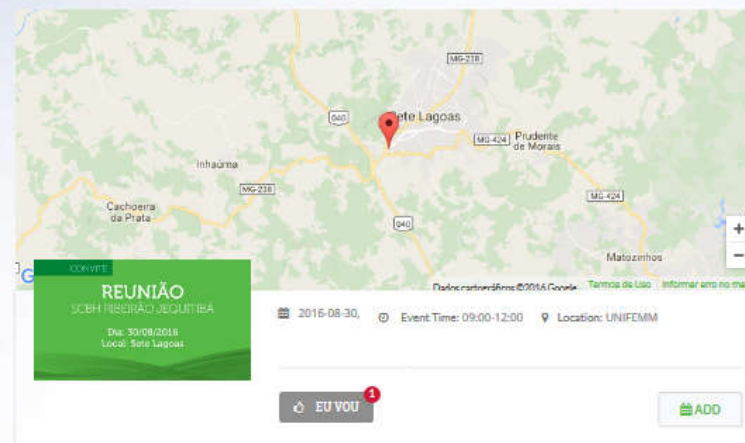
MG-238
Sete Lagoas
040
MG-424
Prudente de Morais
Inhaúma
MG-238
Cachoeira da Prata
040
MG-424
Matozinhos
+
−
Dados cartográficos ©2016 Google
Termos de Uso
Informar erro no ma

CONVITE
REUNIÃO
SCBH RIBEIRÃO JEQUITIBÁ
Dia: 30/08/2016
Local: Sete Lagoas

2016-08-30, Event Time: 09:00-12:00 Location: UNIFEMM

EU VOU 1
ADD